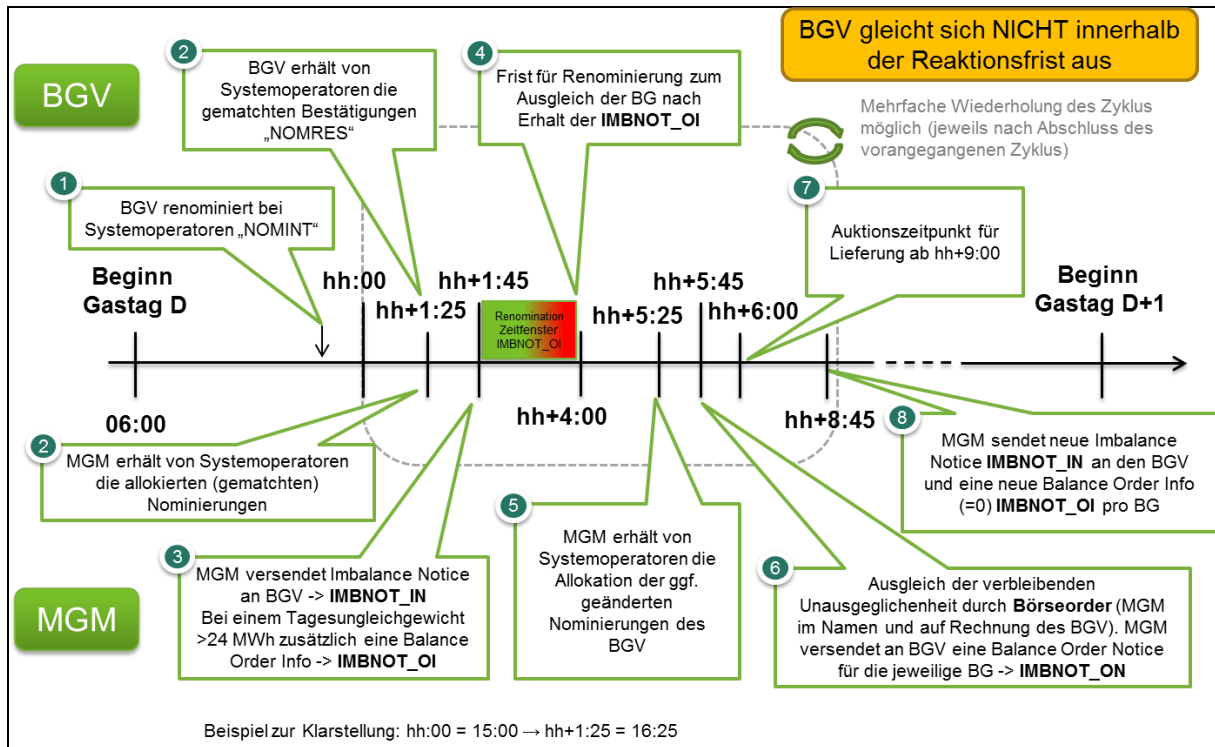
BGV gleicht sich NICHT innerhalb der Reaktionsfrist aus

BGV

2
BGV erhält von Systemoperatoren die gematchten Bestätigungen „NOMRES“

4
Frist für Renominierung zum Ausgleich der BG nach Erhalt der **IMBNOT_OI**

Mehrfache Wiederholung des Zyklus möglich (jeweils nach Abschluss des vorangegangenen Zyklus)

1
BGV renominiert bei Systemoperatoren „NOMINT“

7
Auktionszeitpunkt für Lieferung ab hh+9:00

Beginn Gastag D

hh:00

hh+1:25

hh+1:45

Renomination Zeitfenster IMBNOT_OI

hh+5:25

hh+5:45

hh+6:00

Beginn Gastag D+1

06:00

hh+4:00

hh+8:45

2
MGM erhält von Systemoperatoren die allokierten (gematchten) Nominierungen

8
MGM sendet neue Imbalance Notice **IMBNOT_IN** an den BGV und eine neue Balance Order Info (=0) **IMBNOT_OI** pro BG

5
MGM erhält von Systemoperatoren die Allokation der ggf. geänderten Nominierungen des BGV

3
MGM versendet Imbalance Notice an BGV -> **IMBNOT_IN**
Bei einem Tagesungleichgewicht >24 MWh zusätzlich eine Balance Order Info -> **IMBNOT_OI**

MGM

6
Ausgleich der verbleibenden Unausgeglichenheit durch **Börseorder** (MGM im Namen und auf Rechnung des BGV). MGM versendet an BGV eine Balance Order Notice für die jeweilige BG -> **IMBNOT_ON**

Beispiel zur Klarstellung: hh:00 = 15:00 → hh+1:25 = 16:25